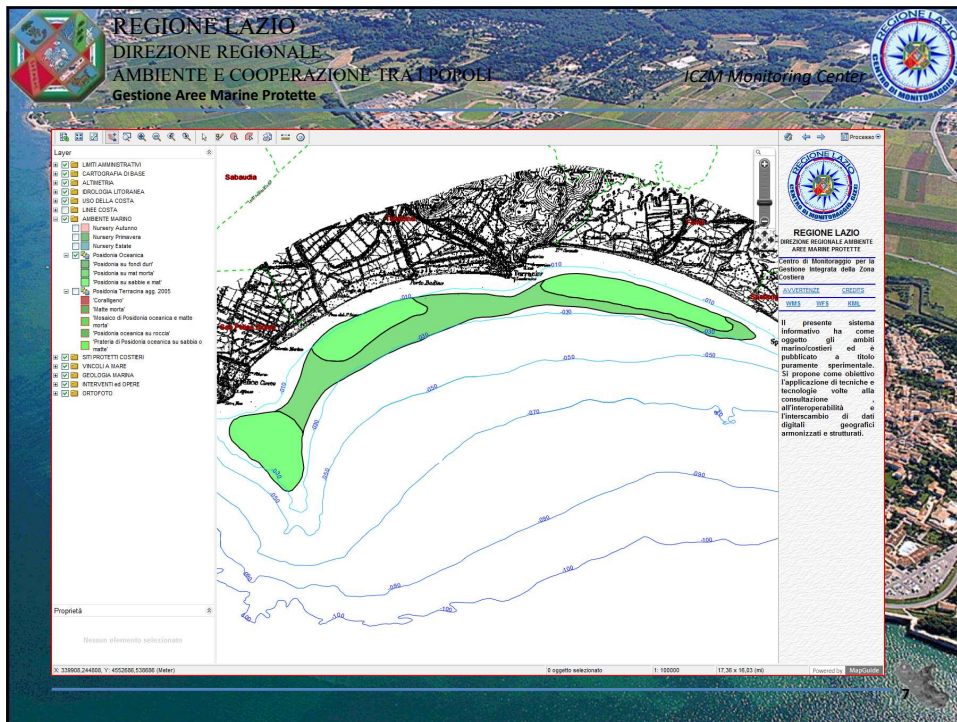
REGIONE LAZIO
DIREZIONE REGIONALE
AMBIENTE E COOPERAZIONE TRA I POPOLI
Gestione Aree Marine Protette

ICZM Monitoring Center

Layer
LIMITI AMMINISTRATIVI
CARTOGRAFIA DI BASE
ALTIMETRIA
IDROLOGIA LITORANEA
USO DELLA COSTA
LINEE COSTA
AMBIENTE MARINO
Nursery Autunno
Nursery Primavera
Nursery Estate
Posidonia Oceanica
'Posidonia su fondi duri'
'Posidonia su mat morta'
'Posidonia su sabbie e mat'
Posidonia Terracina agg. 2005
'Coralligeno'
'Matte morta'
'Mosaico di Posidonia oceanica e matte morta'
'Posidonia oceanica su roccia'
'Prateria di Posidonia oceanica su sabbia o matte'
SITI PROTETTI COSTIERI
VINCOLI A MARE
GEOLOGIA MARINA
INTERVENTI ed OPERE
ORTOFOTO

Proprietà
Nessun elemento selezionato

Sabaudia
-010
-030
-050
-070
-090
-100

Processo

REGIONE LAZIO
DIREZIONE REGIONALE AMBIENTE
AREE MARINE PROTETTE
Centro di Monitoraggio per la Gestione Integrata della Zona Costiera
AVVERTENZE CREDITS
WMS WFS KML
Il presente sistema informativo ha come oggetto gli ambiti marino/costieri ed è pubblicato a titolo puramente sperimentale. Si propone come obiettivo l'applicazione di tecniche e tecnologie volte alla consultazione , all'interoperabilità e l'interscambio di dati digitali geografici armonizzati e strutturati.

X: 339908,244808, Y: 4552686,538686 (Meter)
0 oggetto selezionato
1: 100000
17,36 x 16,03 (mi)
Powered by MapGuide

7